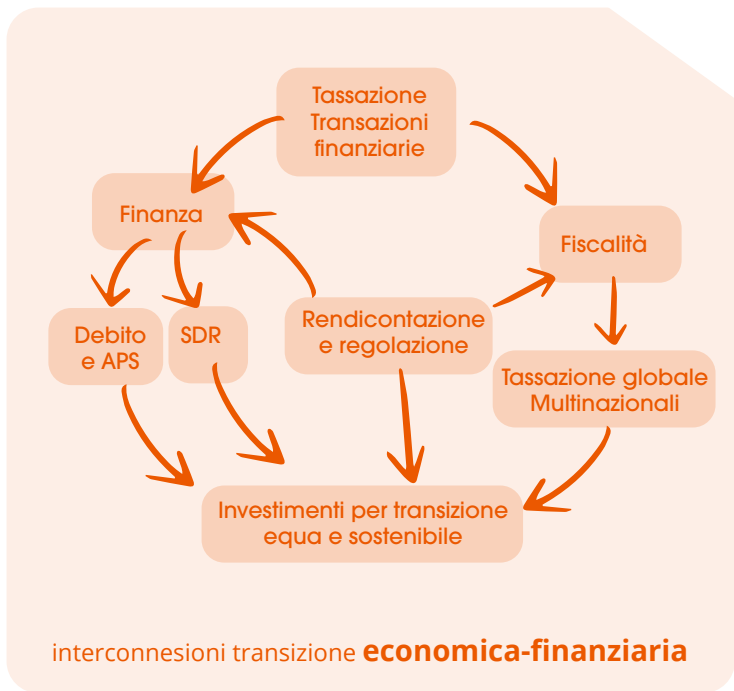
Tassazione Transazioni finanziarie

Finanza

Fiscalità

Debito e APS

SDR

Rendicontazione e regolazione

Tassazione globale Multinazionali

Investimenti per transizione equa e sostenibile

interconnesioni transizione **economica-finanziaria**